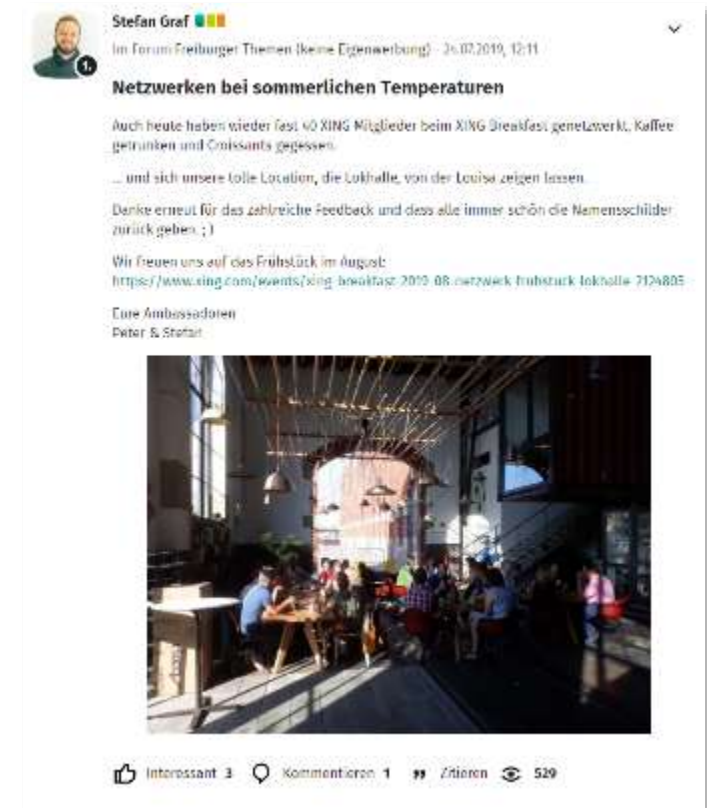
Stefan Graf

1.

Im Forum Freiburger Themen (keine Eigenwerbung) · 24.07.2019, 12:11

Netzwerken bei sommerlichen Temperaturen

Auch heute haben wieder fast 40 XING Mitglieder beim XING Breakfast genetzwerkt, Kaffee getrunken und Croissants gegessen.

... und sich unsere tolle Location, die Lokhalle, von der Louisa zeigen lassen.

Danke erneut für das zahlreiche Feedback und dass alle immer schön die Namensschilder zurück geben. ; )

Wir freuen uns auf das Frühstück im August:
https://www.xing.com/events/xing-breakfast-2019-08-netzwerk-fruhstuck-lokhalle-2124805

Eure Ambassadoren
Peter & Stefan

Interessant 3 Kommentieren 1 Zitieren 529